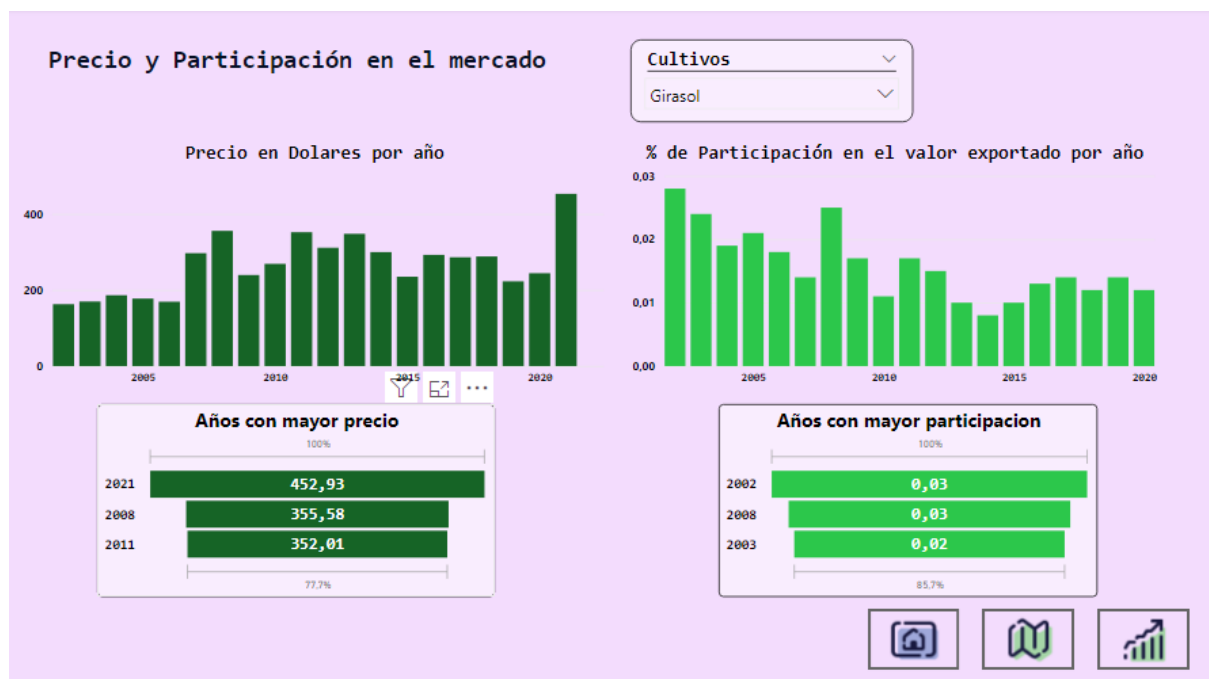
Precio y Participación en el mercado

Cultivos

Girasol

Precio en Dolares por año

400

200

0

2005

2010

2015

2020

% de Participación en el valor exportado por año

0,03

0,02

0,01

0,00

2005

2010

2015

2020

Años con mayor precio

100%

| | |
|---|---|
| 2021 | 452,93 |
| 2008 | 355,58 |
| 2011 | 352,01 |

77,7%

Años con mayor participacion

100%

| | |
|---|---|
| 2002 | 0,03 |
| 2008 | 0,03 |
| 2003 | 0,02 |

85,7%